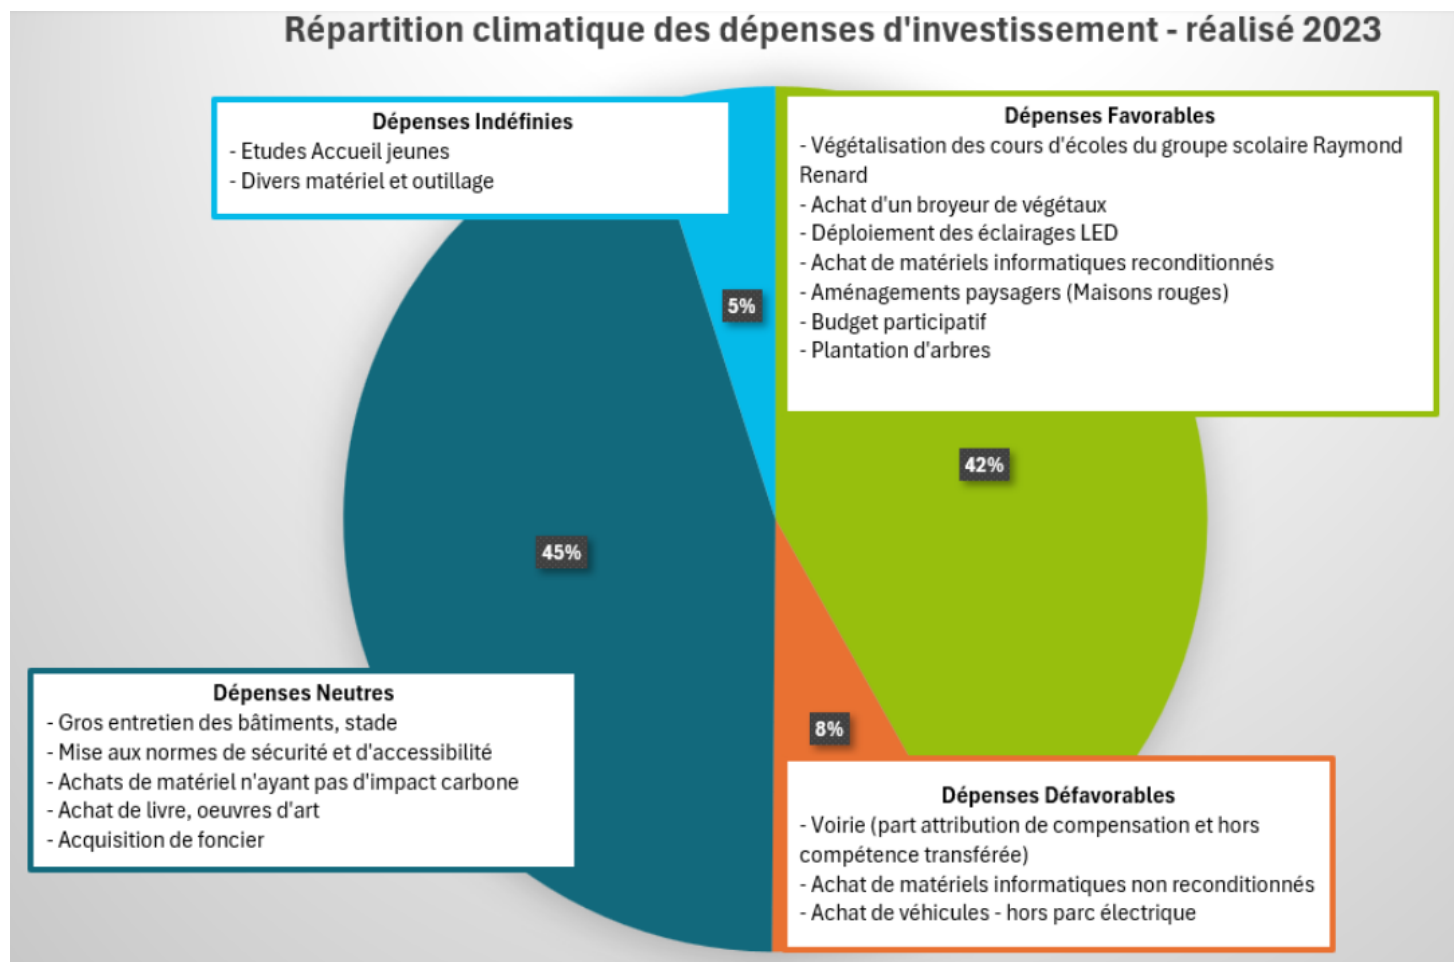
Répartition climatique des dépenses d'investissement - réalisé 2023

Dépenses Indéfinies
- Etudes Accueil jeunes
- Divers matériel et outillage

Dépenses Favorables
- Végétalisation des cours d'écoles du groupe scolaire Raymond Renard
- Achat d'un broyeur de végétaux
- Déploiement des éclairages LED
- Achat de matériels informatiques reconditionnés
- Aménagements paysagers (Maisons rouges)
- Budget participatif
- Plantation d'arbres

5%

42%

45%

8%

Dépenses Neutres
- Gros entretien des bâtiments, stade
- Mise aux normes de sécurité et d'accessibilité
- Achats de matériel n'ayant pas d'impact carbone
- Achat de livre, oeuvres d'art
- Acquisition de foncier

Dépenses Défavorables
- Voirie (part attribution de compensation et hors compétence transférée)
- Achat de matériels informatiques non reconditionnés
- Achat de véhicules - hors parc électrique